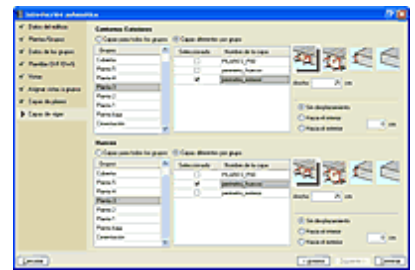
Introducción automática

Datos del edificio
Plantas/Grupos
Datos de los grupos
Plantillas DXF/DWG
Vistas
Asignar vistas a grupos
Capas de pilares
Capas de vigas

Contornos Exteriores
Capas para todos los grupos
Capas diferentes por grupo

| Grupos |
|---|
| Cubierta |
| Planta 5 |
| Planta 4 |
| Planta 3 |
| Planta 2 |
| Planta 1 |
| Planta baja |
| Cimentación |

| Seleccionada | Nombre de la capa |
|---|---|
| | PILARES_PB0 |
| | paredes_huecos |
| ✓ | paredes_exteriores |

Ancho 25 cm

Sin desplazamiento
Hacia el interior
Hacia el exterior 0 cm

Huecos
Capas para todos los grupos
Capas diferentes por grupo

| Grupos |
|---|
| Cubierta |
| Planta 5 |
| Planta 4 |
| Planta 3 |
| Planta 2 |
| Planta 1 |
| Planta baja |
| Cimentación |

| Seleccionada | Nombre de la capa |
|---|---|
| | PILARES_PB0 |
| ✓ | paredes_huecos |
| | paredes_exteriores |

Ancho 25 cm

Sin desplazamiento
Hacia el interior
Hacia el exterior 0 cm

Cancelar
< Anterior
Siguiente >
Terminar